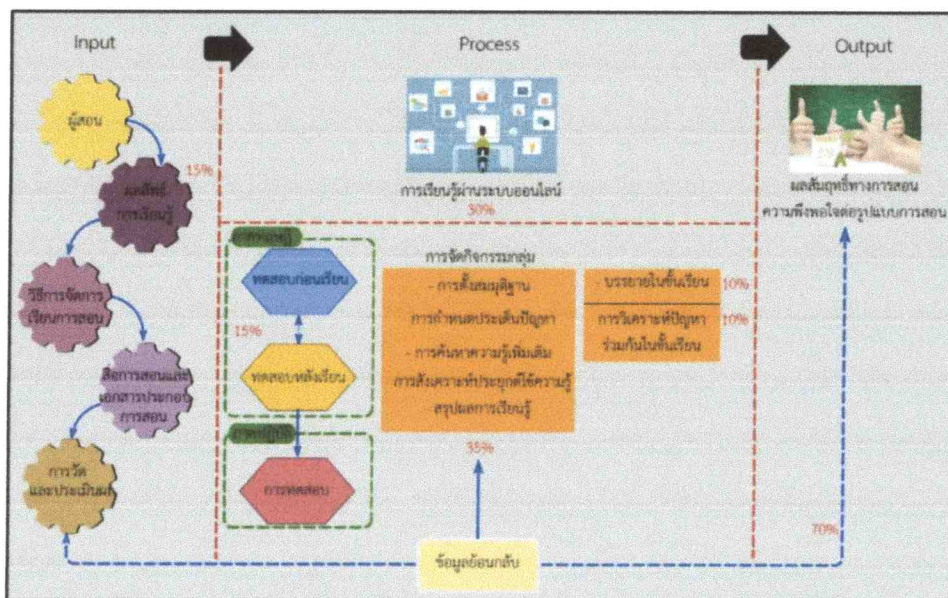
Input

Process

Output

ผู้สอน

ผลลัพธ์การเรียนรู้

15%

วิธีการจัดการเรียนการสอน

สื่อการสอนและเอกสารประกอบการสอน

การวัดและประเมินผล

การเรียนรู้ผ่านระบบออนไลน์

30%

ผลสัมฤทธิ์ทางการสอน

ความพึงพอใจต่อรูปแบบการสอน

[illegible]

ทดสอบก่อนเรียน

15%

ทดสอบหลังเรียน

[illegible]

การทดสอบ

การจัดกิจกรรมกลุ่ม

- การตั้งสมมุติฐาน

การกำหนดประเด็นปัญหา

- การค้นหาความรู้เพิ่มเติม

การสังเคราะห์ประยุกต์ใช้ความรู้

สรุปผลการเรียนรู้

35%

- บรรยายในชั้นเรียน

10%

การวิเคราะห์ปัญหาร่วมกันในชั้นเรียน

10%

70%

ข้อมูลย้อนกลับ